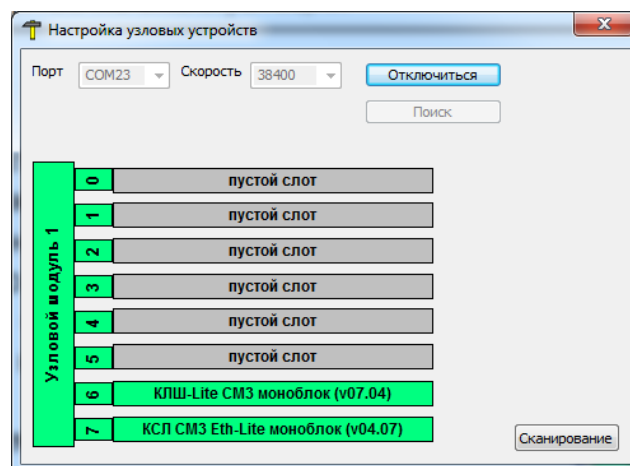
Настройка узловых устройств

Порт COM23 Скорость 38400 Отключиться

Поиск

Узловой модуль 1

0 пустой слот
1 пустой слот
2 пустой слот
3 пустой слот
4 пустой слот
5 пустой слот
6 КЛШ-Lite CM3 моноблок (v07.04)
7 КСЛ CM3 Eth-Lite моноблок (v04.07)

Сканирование